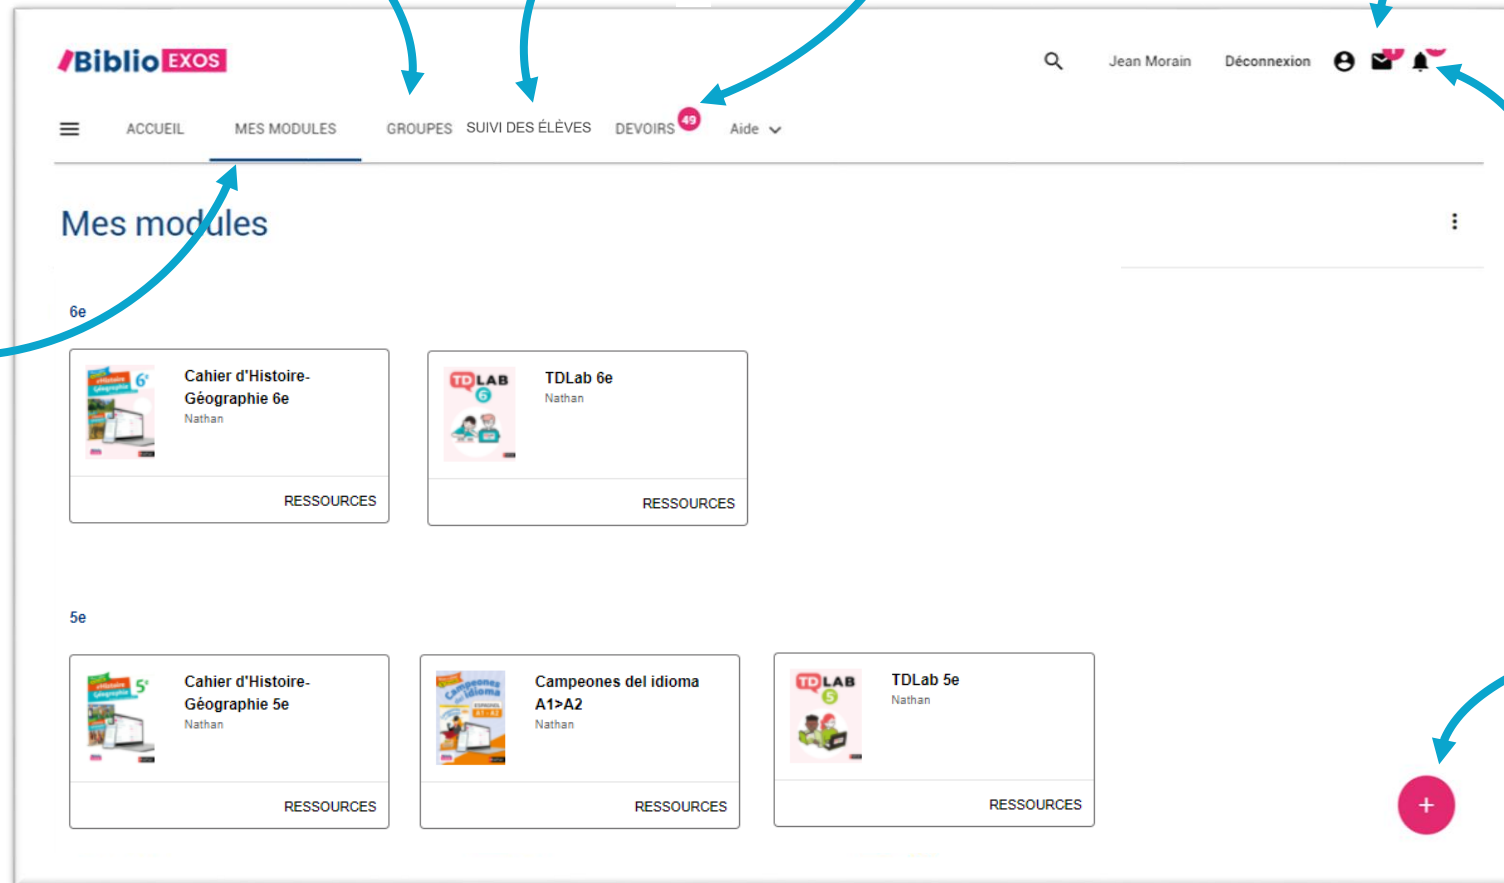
/Biblio EXOS

Jean Morain Déconnexion

ACCUEIL MES MODULES GROUPES SUIVI DES ÉLÈVES DEVOIRS 49 Aide

Mes modules

6e

Cahier d'Histoire-Géographie 6e
Nathan
RESSOURCES

TDLab 6e
Nathan
RESSOURCES

5e

Cahier d'Histoire-Géographie 5e
Nathan
RESSOURCES

Campeones del idioma A1>A2
Nathan
RESSOURCES

TDLab 5e
Nathan
RESSOURCES

+